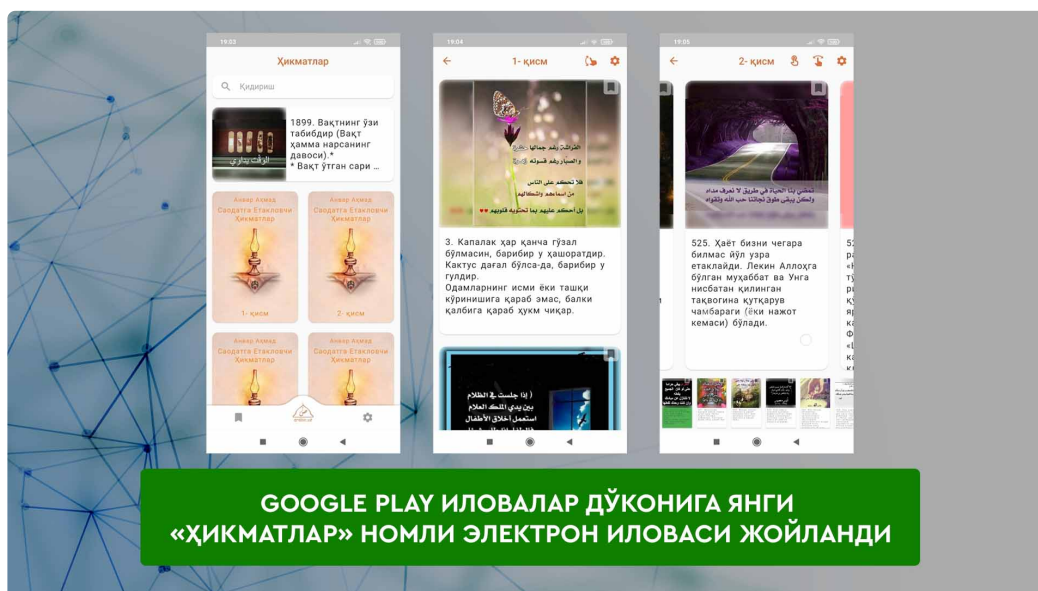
19:03

Ҳикматлар

Қидириш

1899. Вақтнинг ўзи табибдир (Вақт ҳамма нарсанинг давоси).*
* Вақт ўтган сари ...

Анвар Аҳмад
Саодатга етакловчи ҳикматлар

1- қисм

Анвар Аҳмад
Саодатга етакловчи ҳикматлар

2- қисм

Анвар Аҳмад
Саодатга етакловчи ҳикматлар

Анвар Аҳмад
Саодатга етакловчи ҳикматлар

19:04

1- қисм

3. Капалак ҳар қанча гўзал бўлмасин, барибир у ҳашаротдир. Кактус дағал бўлса-да, барибир у гулдир.
Одамларнинг исми ёки ташқи кўринишига қараб эмас, балки қалбига қараб ҳукм чиқар.

19:05

2- қисм

525. Ҳаёт бизни чегара билмас йўл узра етаклайди. Лекин Аллоҳга бўлган муҳаббат ва Унга нисбатан қилинган тақвогина қутқарув чамбараги (ёки нажот кемаси) бўлади.

GOOGLE PLAY ИЛОВАЛАР ДЎКОНИГА ЯНГИ «ҲИКМАТЛАР» НОМЛИ ЭЛЕКТРОН ИЛОВАСИ ЖОЙЛАНДИ